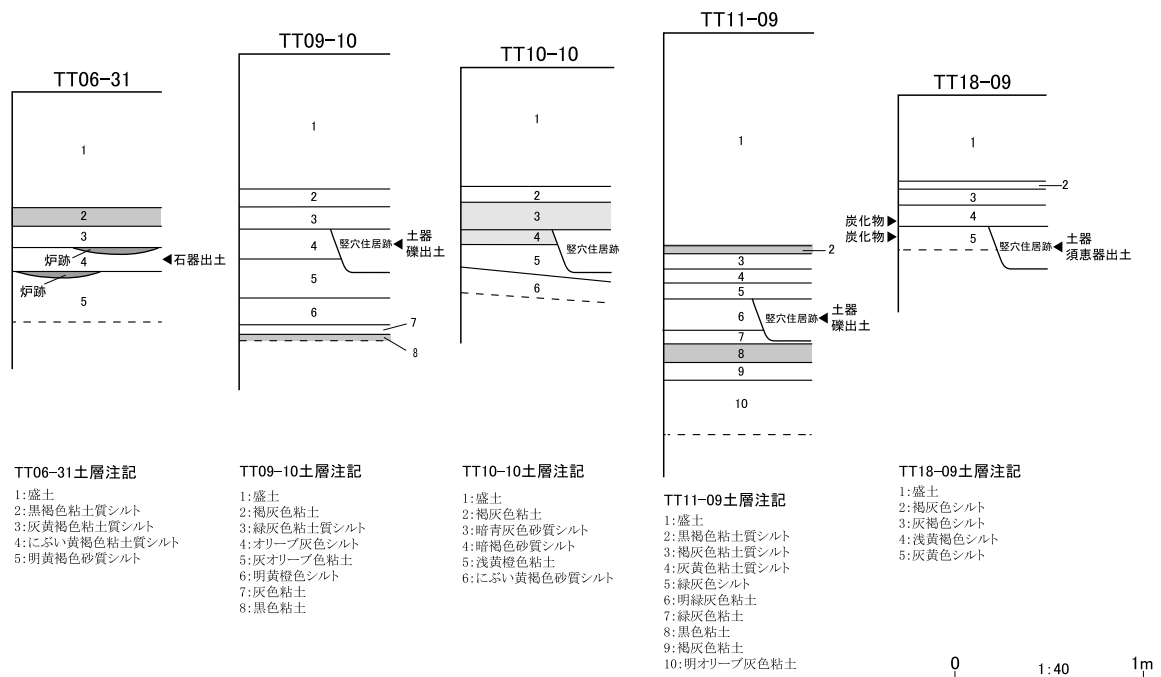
TT06-31

1
2
3
4
炉跡
◀石器出土
炉跡
5

TT09-10

1
2
3
4
竪穴住居跡◀ 土器 礫出土
5
6
7
8

TT10-10

1
2
3
4
竪穴住居跡
5
6

TT11-09

1
2
3
4
5
6
竪穴住居跡◀ 土器 礫出土
7
8
9
10

TT18-09

1
2
3
炭化物▶
4
炭化物▶
5
竪穴住居跡◀ 土器 須恵器出土

TT06-31土層注記
1:盛土
2:黒褐色粘土質シルト
3:灰黄褐色粘土質シルト
4:にぶい黄褐色粘土質シルト
5:明黄褐色砂質シルト

TT09-10土層注記
1:盛土
2:褐灰色粘土
3:緑灰色粘土質シルト
4:オリーブ灰色シルト
5:灰オリーブ色粘土
6:明黄橙色シルト
7:灰色粘土
8:黒色粘土

TT10-10土層注記
1:盛土
2:褐灰色粘土
3:暗青灰色砂質シルト
4:暗褐色砂質シルト
5:浅黄橙色粘土
6:にぶい黄褐色砂質シルト

TT11-09土層注記
1:盛土
2:黒褐色粘土質シルト
3:褐灰色粘土質シルト
4:灰黄色粘土質シルト
5:緑灰色シルト
6:明緑灰色粘土
7:緑灰色粘土
8:黒色粘土
9:褐灰色粘土
10:明オリーブ灰色粘土

TT18-09土層注記
1:盛土
2:褐灰色シルト
3:灰褐色シルト
4:浅黄褐色シルト
5:灰黄色シルト

0 1:40 1m